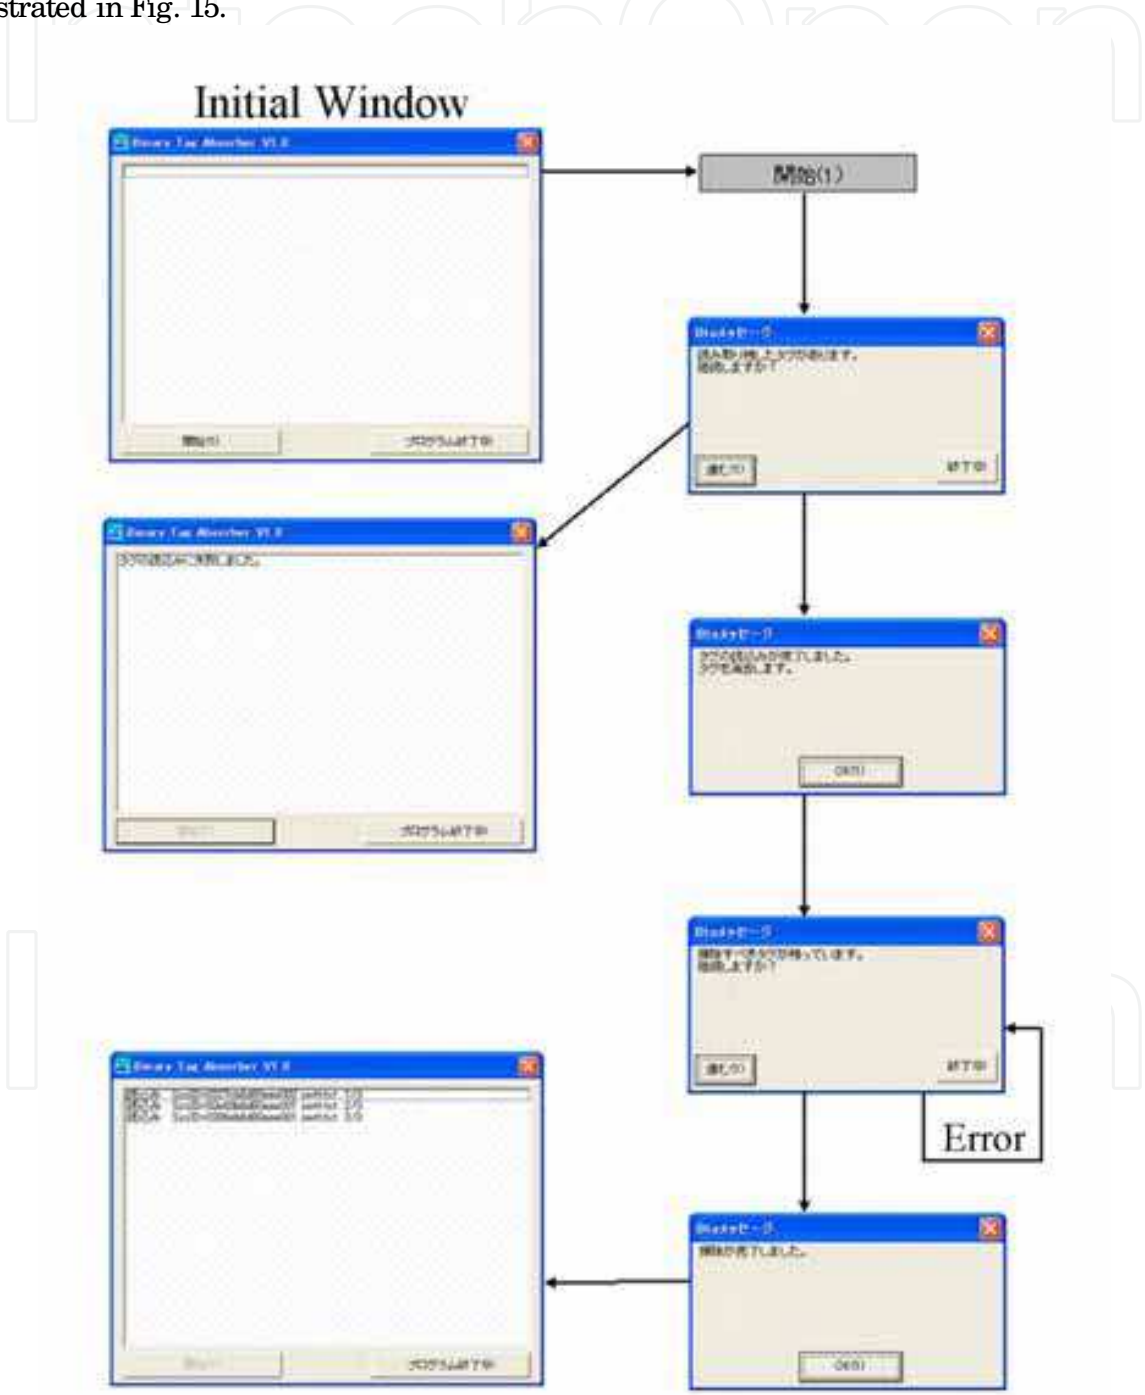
strated in Fig. 15.

Initial Window

Binary Tag Absorber V1.0

開始(S)

プログラム終了(X)

開始(1)

Biadメッセージ

読み取り残したタグがあります。
続行しますか?

進む(Y)

終了(N)

Binary Tag Absorber V1.0

タグの読込みに失敗しました。

開始(S)

プログラム終了(X)

Biadメッセージ

タグの読込みが完了しました。
タグを消去します。

OK(Y)

Biadメッセージ

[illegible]
続行しますか?

進む(Y)

終了(N)

Error

Binary Tag Absorber V1.0

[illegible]

開始(S)

プログラム終了(X)

Biadメッセージ

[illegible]

OK(Y)